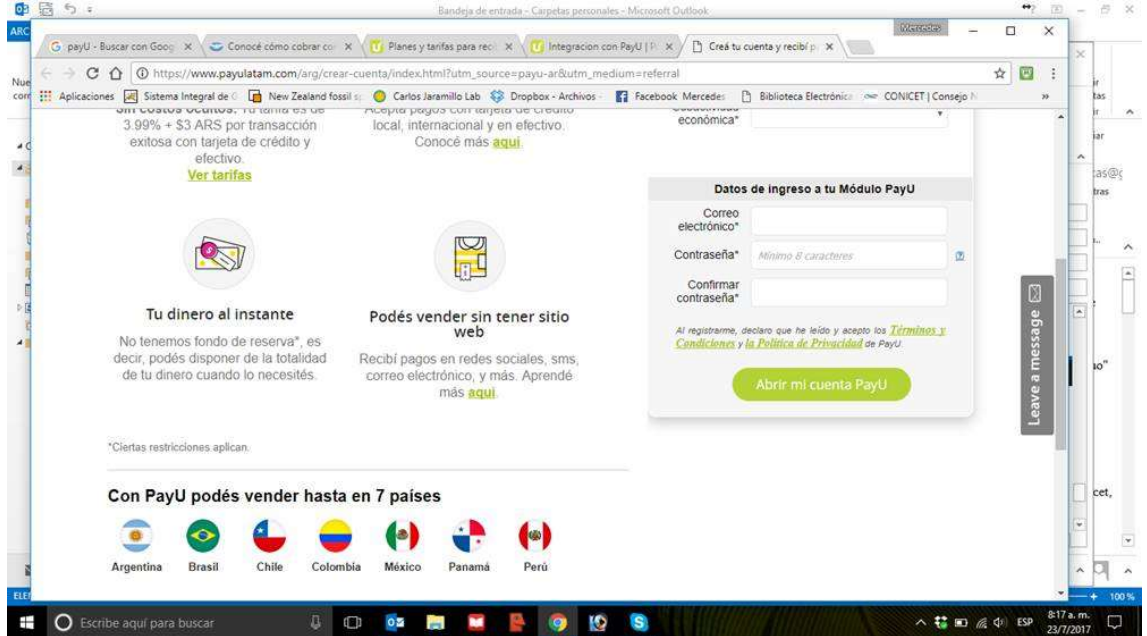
Bandeja de entrada - Carpetas personales - Microsoft Outlook

Mercedes

payU - Buscar con Goog ×
Conocé cómo cobrar co ×
Planes y tarifas para rec ×
Integracion con PayU | P ×
Creá tu cuenta y recibí p ×

https://www.payulatam.com/arg/crear-cuenta/index.html?utm_source=payu-ar&utm_medium=referral

Aplicaciones
Sistema Integral de C
New Zealand fossil s
Carlos Jaramillo Lab
Dropbox - Archivos
Facebook Mercedes
Biblioteca Electrónica
CONICET | Consejo N

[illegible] Tu tarifa es de 3.99% + $3 ARS por transacción exitosa con tarjeta de crédito y efectivo.
Ver tarifas

Aceptá pagos con tarjeta de crédito local, internacional y en efectivo. Conocé más aquí.

económica*

Datos de ingreso a tu Módulo PayU

Correo electrónico*

Contraseña*
Mínimo 8 caracteres

Confirmar contraseña*

Al registrarme, declaro que he leído y acepto los Términos y Condiciones y la Política de Privacidad de PayU.

Abrir mi cuenta PayU

Leave a message

Tu dinero al instante

No tenemos fondo de reserva*, es decir, podés disponer de la totalidad de tu dinero cuando lo necesités.

Podés vender sin tener sitio web

Recibí pagos en redes sociales, sms, correo electrónico, y más. Aprendé más aquí.

*Ciertas restricciones aplican.

Con PayU podés vender hasta en 7 países

Argentina
Brasil
Chile
Colombia
México
Panamá
Perú

Escribe aquí para buscar

ESP
8:17 a. m.
23/7/2017

100%